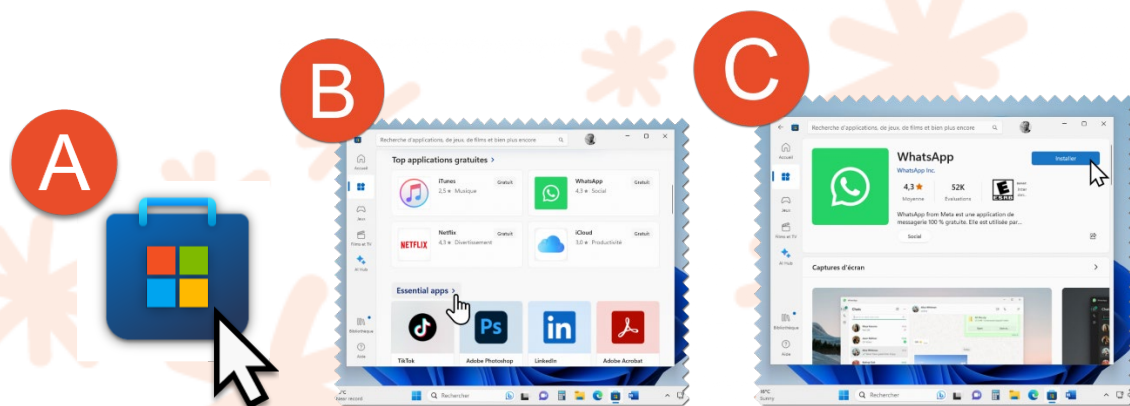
A

B

Recherche d'applications, de jeux, de films et bien plus encore

Accueil

Top applications gratuites >

iTunes
2,5 ★ Musique
Gratuit

WhatsApp
4,3 ★ Social
Gratuit

Netflix
4,3 ★ Divertissement
Gratuit

iCloud
3,6 ★ Productivité
Gratuit

Essential apps >

TikTok

Adobe Photoshop

LinkedIn

Adobe Acrobat

Bibliothèque

Aide

Rechercher

C

Recherche d'applications, de jeux, de films et bien plus encore

Accueil

Jeux

Films et TV

AI Hub

WhatsApp
WhatsApp Inc.

4,3 ★
Moyenne

52K
Évaluations

Installer

WhatsApp from Meta est une application de messagerie 100 % gratuite. Elle est utilisée par...

Social

Captures d'écran

Bibliothèque

Aide

Rechercher